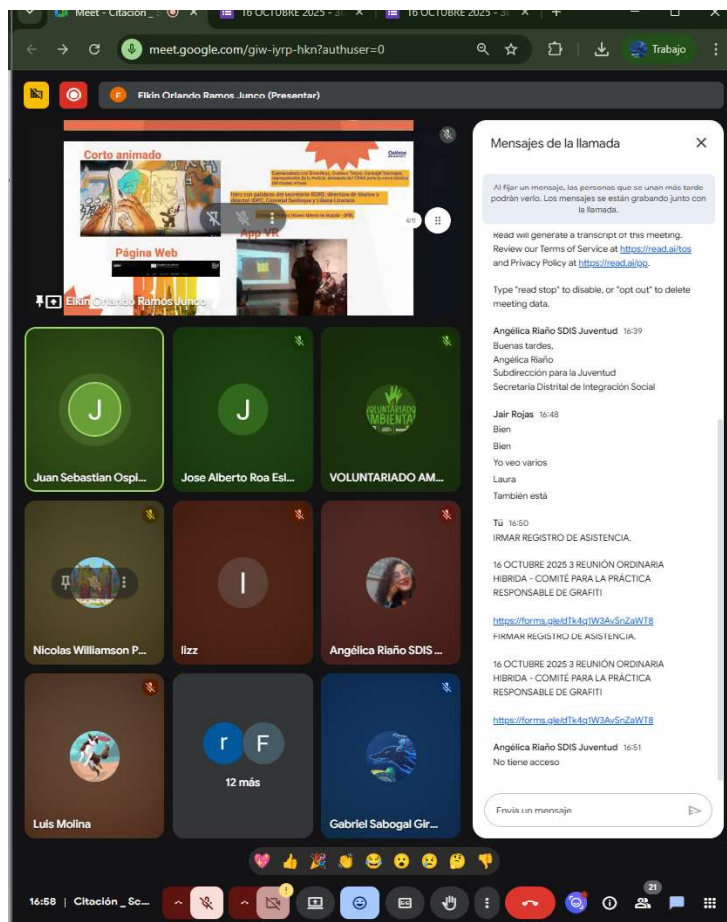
Meet - Citación
16 OCTUBRE 2025 - 3
16 OCTUBRE 2025 - 3

meet.google.com/giw-iyrp-hkn?authuser=0

Trabajo

Elkin Orlando Ramos Junco (Presentar)

Corto animado

Página Web

App VR

Elkin Orlando Ramos Junco

Mensajes de la llamada

Al fijar un mensaje, las personas que se unan más tarde podrán verlo. Los mensajes se están grabando junto con la llamada.

Read will generate a transcript of this meeting. Review our Terms of Service at https://read.ai/tos and Privacy Policy at https://read.ai/pp.

Type "read stop" to disable, or "opt out" to delete meeting data.

Angélica Riaño SDIS Juventud 16:39
Buenas tardes,
Angélica Riaño
Subdirección para la Juventud
Secretaria Distrital de Integración Social

Jair Rojas 16:48
Bien
Bien
Yo veo varios
Laura
También está

Tú 16:50
IRMAR REGISTRO DE ASISTENCIA.

16 OCTUBRE 2025 3 REUNIÓN ORDINARIA HIBRIDA - COMITÉ PARA LA PRÁCTICA RESPONSABLE DE GRAFITI

https://forms.gle/dTk4q1W3AvSnZaWT8
FIRMAR REGISTRO DE ASISTENCIA.

16 OCTUBRE 2025 3 REUNIÓN ORDINARIA HIBRIDA - COMITÉ PARA LA PRÁCTICA RESPONSABLE DE GRAFITI

https://forms.gle/dTk4q1W3AvSnZaWT8

Angélica Riaño SDIS Juventud 16:51
No tiene acceso

Envía un mensaje

J
Juan Sebastian Ospi...
J
Jose Alberto Roa Esl...
VOLUNTARIADO AMBIENTAL
VOLUNTARIADO AM...
Nicolas Williamson P...
I
lizz
Angélica Riaño SDIS ...
Luis Molina
r F
12 más
Gabriel Sabogal Gir...

16:58 | Citación_Sc...

21